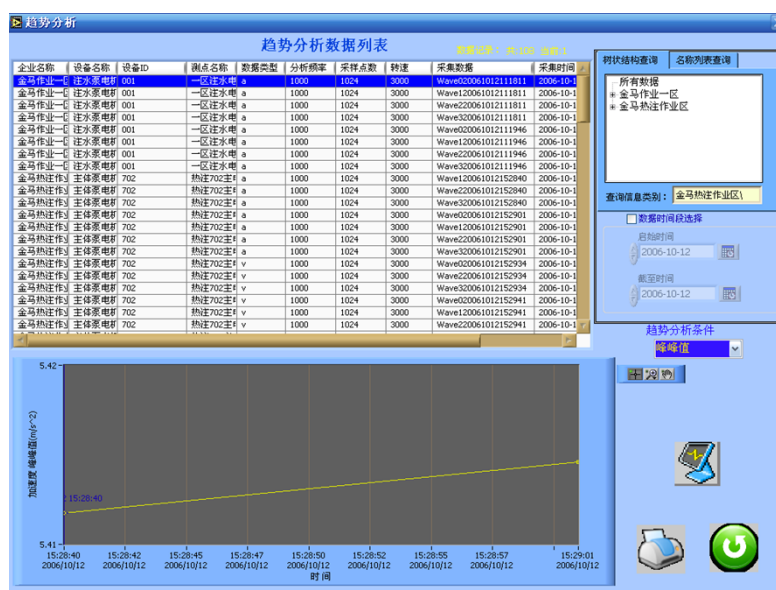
趋势分析

趋势分析数据列表

数量记录：共108 当前1

| 企业名称 | 设备名称 | 设备ID | 测点名称 | 数据类型 | 分析频率 | 采样点数 | 转速 | 采集数据 | 采集时间 |
|---|---|---|---|---|---|---|---|---|---|
| 金马作业一 | 注水泵电 | 001 | 一区注水电 | a | 1000 | 1024 | 3000 | Wave020061012111811 | 2006-10-1 |
| 金马作业一 | 注水泵电 | 001 | 一区注水电 | a | 1000 | 1024 | 3000 | Wave120061012111811 | 2006-10-1 |
| 金马作业一 | 注水泵电 | 001 | 一区注水电 | a | 1000 | 1024 | 3000 | Wave220061012111811 | 2006-10-1 |
| 金马作业一 | 注水泵电 | 001 | 一区注水电 | a | 1000 | 1024 | 3000 | Wave320061012111811 | 2006-10-1 |
| 金马作业一 | 注水泵电 | 001 | 一区注水电 | a | 1000 | 1024 | 3000 | Wave020061012111946 | 2006-10-1 |
| 金马作业一 | 注水泵电 | 001 | 一区注水电 | a | 1000 | 1024 | 3000 | Wave120061012111946 | 2006-10-1 |
| 金马作业一 | 注水泵电 | 001 | 一区注水电 | a | 1000 | 1024 | 3000 | Wave220061012111946 | 2006-10-1 |
| 金马作业一 | 注水泵电 | 001 | 一区注水电 | a | 1000 | 1024 | 3000 | Wave320061012111946 | 2006-10-1 |
| 金马热注作 | 主体泵电 | 702 | 热注702主 | a | 1000 | 1024 | 3000 | Wave020061012152840 | 2006-10-1 |
| 金马热注作 | 主体泵电 | 702 | 热注702主 | a | 1000 | 1024 | 3000 | Wave120061012152840 | 2006-10-1 |
| 金马热注作 | 主体泵电 | 702 | 热注702主 | a | 1000 | 1024 | 3000 | Wave320061012152840 | 2006-10-1 |
| 金马热注作 | 主体泵电 | 702 | 热注702主 | a | 1000 | 1024 | 3000 | Wave020061012152901 | 2006-10-1 |
| 金马热注作 | 主体泵电 | 702 | 热注702主 | a | 1000 | 1024 | 3000 | Wave120061012152901 | 2006-10-1 |
| 金马热注作 | 主体泵电 | 702 | 热注702主 | a | 1000 | 1024 | 3000 | Wave220061012152901 | 2006-10-1 |
| 金马热注作 | 主体泵电 | 702 | 热注702主 | a | 1000 | 1024 | 3000 | Wave320061012152901 | 2006-10-1 |
| 金马热注作 | 主体泵电 | 702 | 热注702主 | v | 1000 | 1024 | 3000 | Wave020061012152934 | 2006-10-1 |
| 金马热注作 | 主体泵电 | 702 | 热注702主 | v | 1000 | 1024 | 3000 | Wave220061012152934 | 2006-10-1 |
| 金马热注作 | 主体泵电 | 702 | 热注702主 | v | 1000 | 1024 | 3000 | Wave320061012152934 | 2006-10-1 |
| 金马热注作 | 主体泵电 | 702 | 热注702主 | v | 1000 | 1024 | 3000 | Wave020061012152941 | 2006-10-1 |
| 金马热注作 | 主体泵电 | 702 | 热注702主 | v | 1000 | 1024 | 3000 | Wave120061012152941 | 2006-10-1 |
| 金马热注作 | 主体泵电 | 702 | 热注702主 | v | 1000 | 1024 | 3000 | Wave220061012152941 | 2006-10-1 |

树状结构查询 名称列表查询

所有数据
金马作业一区
金马热注作业区

查询信息类别： 金马热注作业区\

数据时间段选择
起始时间 2006-10-12
截至时间 2006-10-12

趋势分析条件
峰峰值

5.42
5.41
加速度 峰峰值(m/s^2)
15:28:40
15:28:40 2006/10/12
15:28:42 2006/10/12
15:28:45 2006/10/12
15:28:47 2006/10/12
15:28:50 2006/10/12
15:28:52 2006/10/12
15:28:55 2006/10/12
15:28:57 2006/10/12
15:29:01 2006/10/12
时间